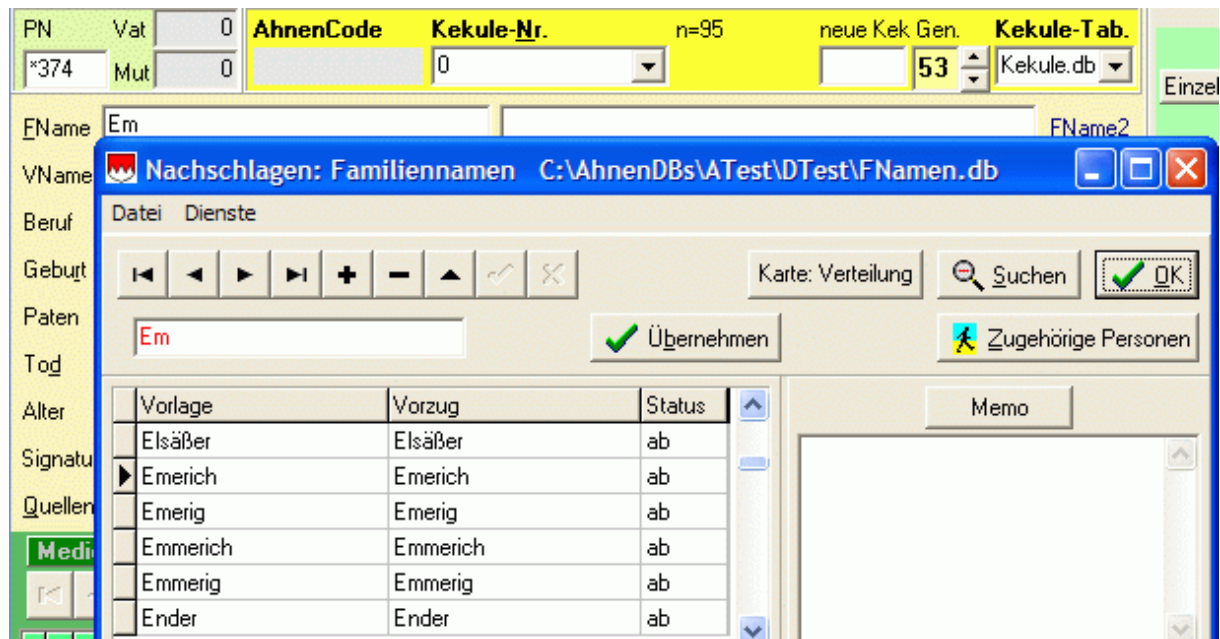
PN
*374
Vat 0
Mut 0
AhnenCode
Kekule-Nr.
0
n=95
neue Kek Gen.
53
Kekule-Tab.
Kekule.db
Einzel

FName Em
FName2
VName
Beruf
Geburt
Paten
Tod
Alter
Signatu
Quellen
Medi

Nachschlagen: Familiennamen C:\AhnenDBs\ATest\DTest\FNamen.db

Datei Dienste

Karte: Verteilung
Suchen
OK

Em
Übernehmen
Zugehörige Personen

| Vorlage | Vorzug | Status |
|---|---|---|
| Elsäßer | Elsäßer | ab |
| Emerich | Emerich | ab |
| Emerig | Emerig | ab |
| Emmerich | Emmerich | ab |
| Emmerig | Emmerig | ab |
| Ender | Ender | ab |

Memo